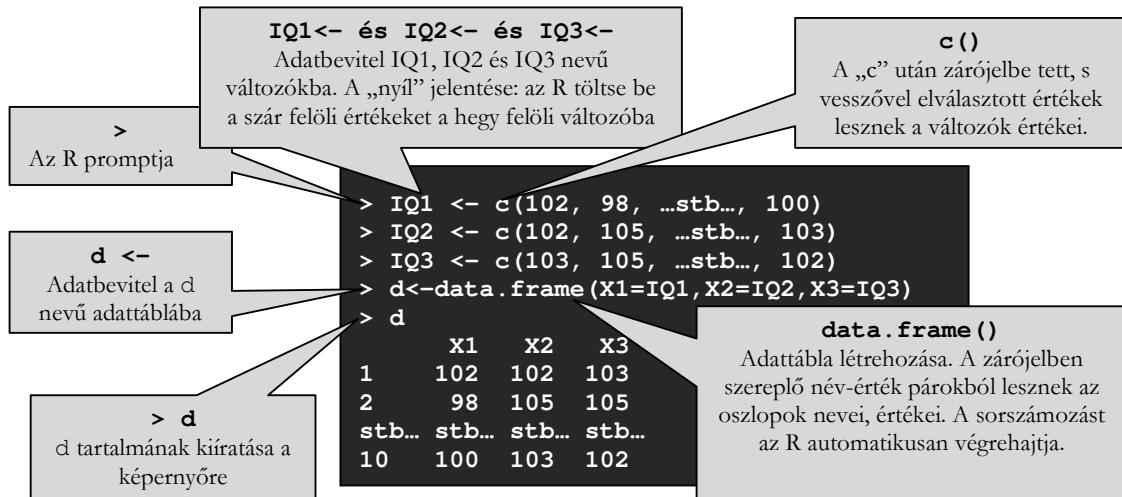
**IQ1<- és IQ2<- és IQ3<-**
Adatbevitel IQ1, IQ2 és IQ3 nevű változókba. A „nyíl" jelentése: az R töltse be a szár felöli értékeket a hegy felöli változóba

**c()**
A „c" után zárójelbe tett, s vesszővel elválasztott értékek lesznek a változók értékei.

**>**
Az R promptja

> IQ1 <- c(102, 98, …stb…, 100)
> IQ2 <- c(102, 105, …stb…, 103)
> IQ3 <- c(103, 105, …stb…, 102)
> d<-data.frame(X1=IQ1,X2=IQ2,X3=IQ3)
> d

|  | X1 | X2 | X3 |
|---|---|---|---|
| 1 | 102 | 102 | 103 |
| 2 | 98 | 105 | 105 |
| stb… | stb… | stb… | stb… |
| 10 | 100 | 103 | 102 |

**d <-**
Adatbevitel a d nevű adattáblába

**data.frame()**
Adattábla létrehozása. A zárójelben szereplő név-érték párokból lesznek az oszlopok nevei, értékei. A sorszámozást az R automatikusan végrehajtja.

**> d**
d tartalmának kiíratása a képernyőre